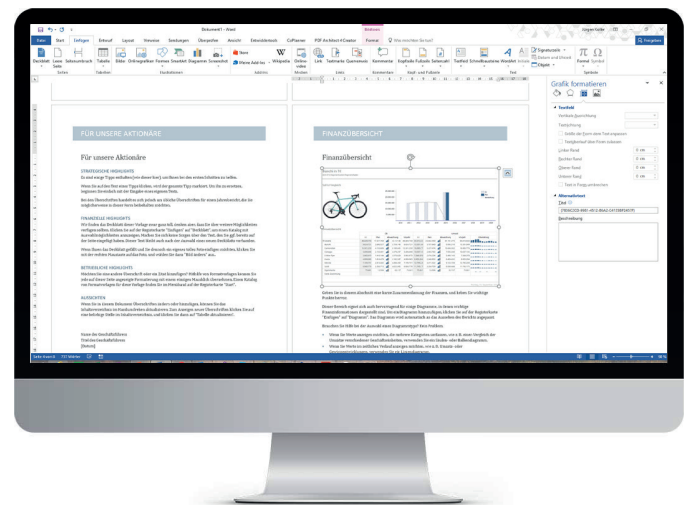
Dokument1 - Word

Datei Start Einfügen Entwurf Layout Verweise Sendungen Überprüfen Ansicht Entwicklertools CoPlanner PDF-Architect 4-Creator Format Was möchten Sie tun? Freigeben

Deckblatt Leere Seite Seitenumbruch Tabelle Bilder Onlinegrafiken Formen SmartArt Diagramm Screenshot Store Meine Add-ins Wikipedia Onlinevideo Link Textmarke Querverweis Kommentar Kopfzeile Fußzeile Seitenzahl Textfeld Schnellbausteine WordArt Initiale Formel Symbol

Seiten Tabellen Illustrationen Add-Ins Medien Links Kommentare Kopf- und Fußzeile Text Symbole

FÜR UNSERE AKTIONÄRE

Für unsere Aktionäre

STRATEGISCHE HIGHLIGHTS

FINANZIELLE HIGHLIGHTS

BETRIEBLICHE HIGHLIGHTS

AUSSICHTEN

FINANZÜBERSICHT

Finanzübersicht

Grafik formatieren

Textfeld

Vertikale Ausrichtung

Textrichtung

Linker Rand 0 cm

Rechter Rand 0 cm

Oberer Rand 0 cm

Unterer Rand 0 cm

Alternativtext

Titel

Beschreibung